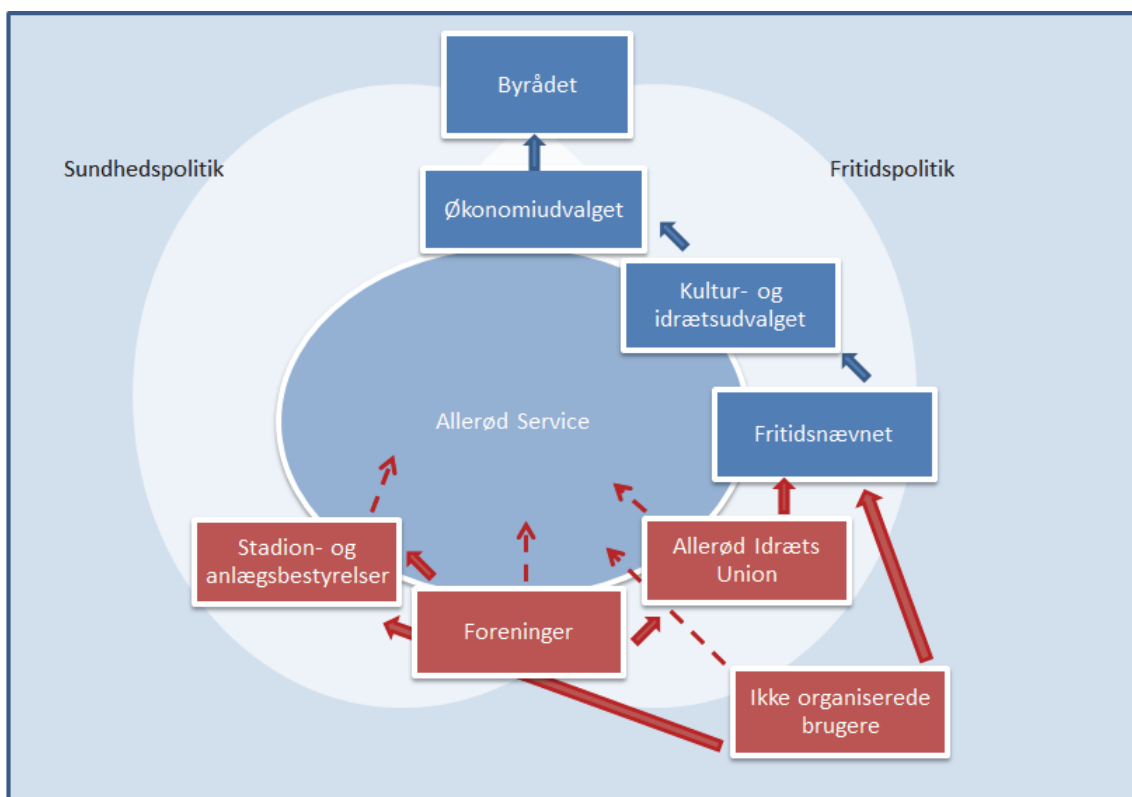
Byrådet

Sundhedspolitik

Fritidspolitik

Økonomiudvalget

Kultur- og idrætsudvalget

Allerød Service

Fritidsnævnet

Stadion- og anlægsbestyrelser

Allerød Idræts Union

Foreninger

Ikke organiserede brugere